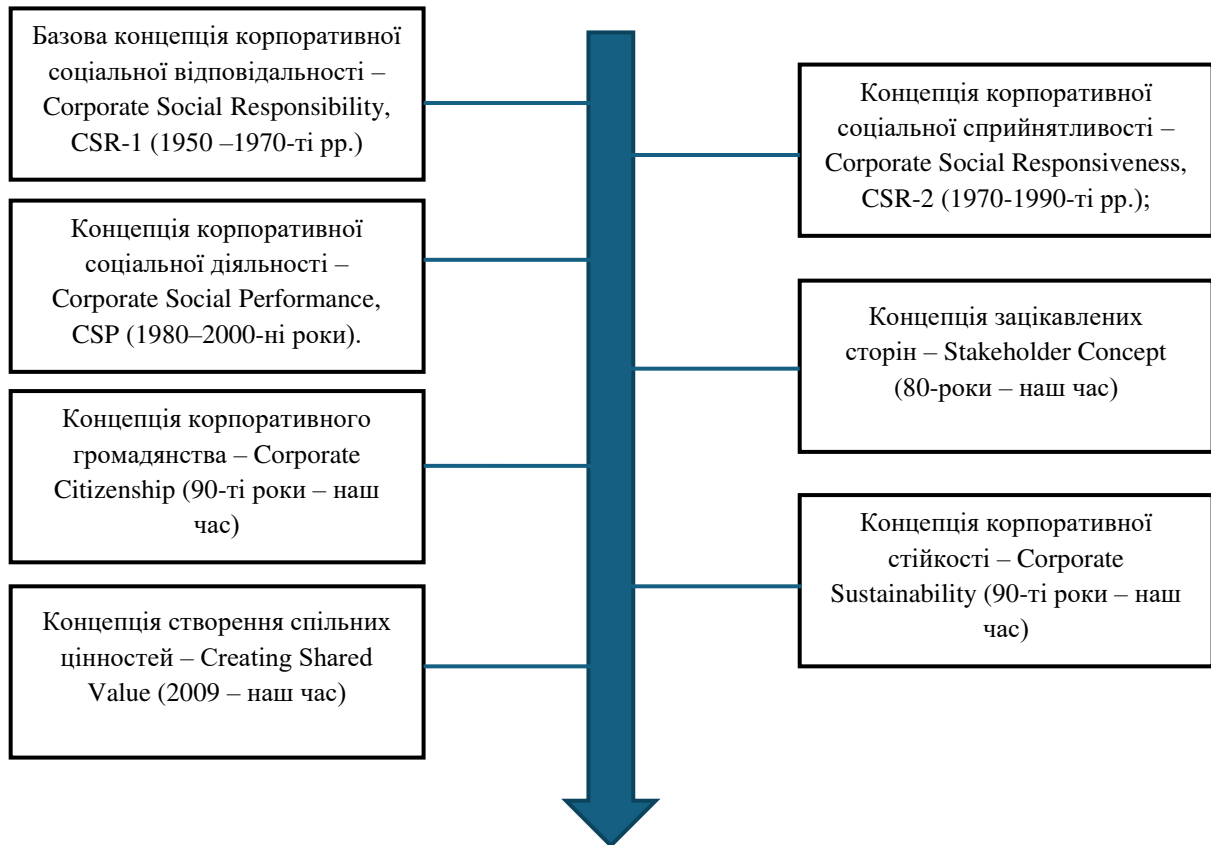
Базова концепція корпоративної соціальної відповідальності – Corporate Social Responsibility, CSR-1 (1950 –1970-ті рр.)

Концепція корпоративної соціальної сприйнятливості – Corporate Social Responsiveness, CSR-2 (1970-1990-ті рр.);

Концепція корпоративної соціальної діяльності – Corporate Social Performance, CSP (1980–2000-ні роки).

Концепція зацікавлених сторін – Stakeholder Concept (80-роки – наш час)

Концепція корпоративного громадянства – Corporate Citizenship (90-ті роки – наш час)

Концепція корпоративної стійкості – Corporate Sustainability (90-ті роки – наш час)

Концепція створення спільних цінностей – Creating Shared Value (2009 – наш час)